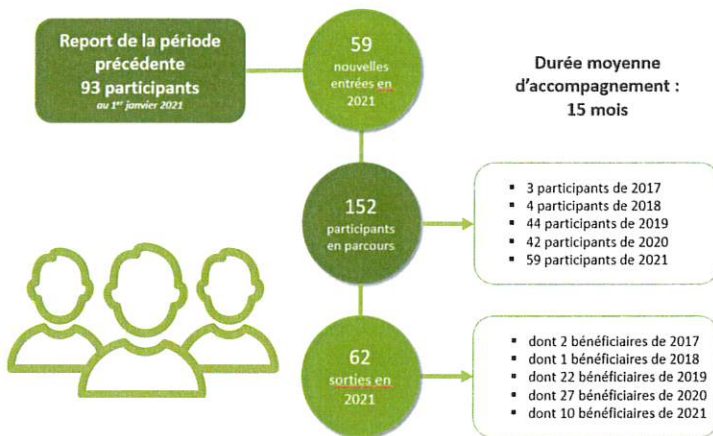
Report de la période précédente
93 participants
au 1$^{er}$ janvier 2021

59
nouvelles entrées en 2021

Durée moyenne d'accompagnement :
15 mois

152
participants en parcours

- 3 participants de 2017
- 4 participants de 2018
- 44 participants de 2019
- 42 participants de 2020
- 59 participants de 2021

62
sorties en 2021

- dont 2 bénéficiaires de 2017
- dont 1 bénéficiaires de 2018
- dont 22 bénéficiaires de 2019
- dont 27 bénéficiaires de 2020
- dont 10 bénéficiaires de 2021